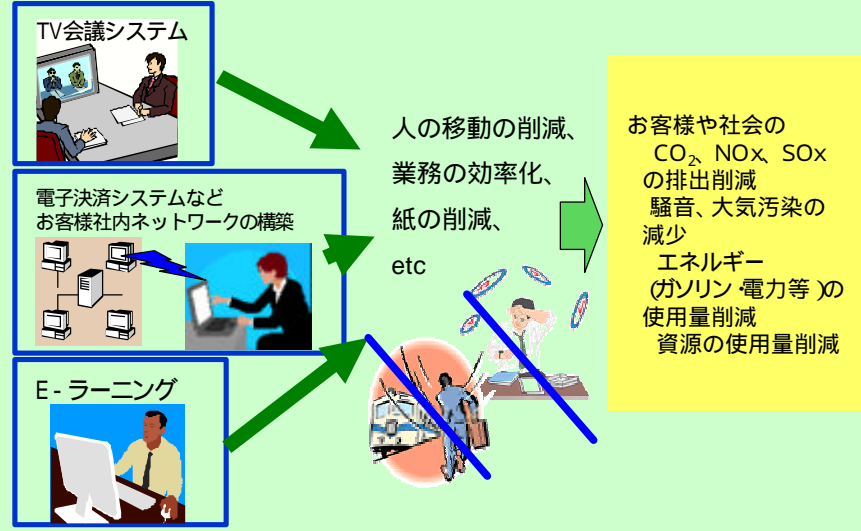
TV会議システム

電子決済システムなど
お客様社内ネットワークの構築

E - ラーニング

人の移動の削減、
業務の効率化、
紙の削減、
etc

お客様や社会の
$CO_2$、NOx、SOx
の排出削減
騒音、大気汚染の
減少
エネルギー
(ガソリン・電力等)の
使用量削減
資源の使用量削減